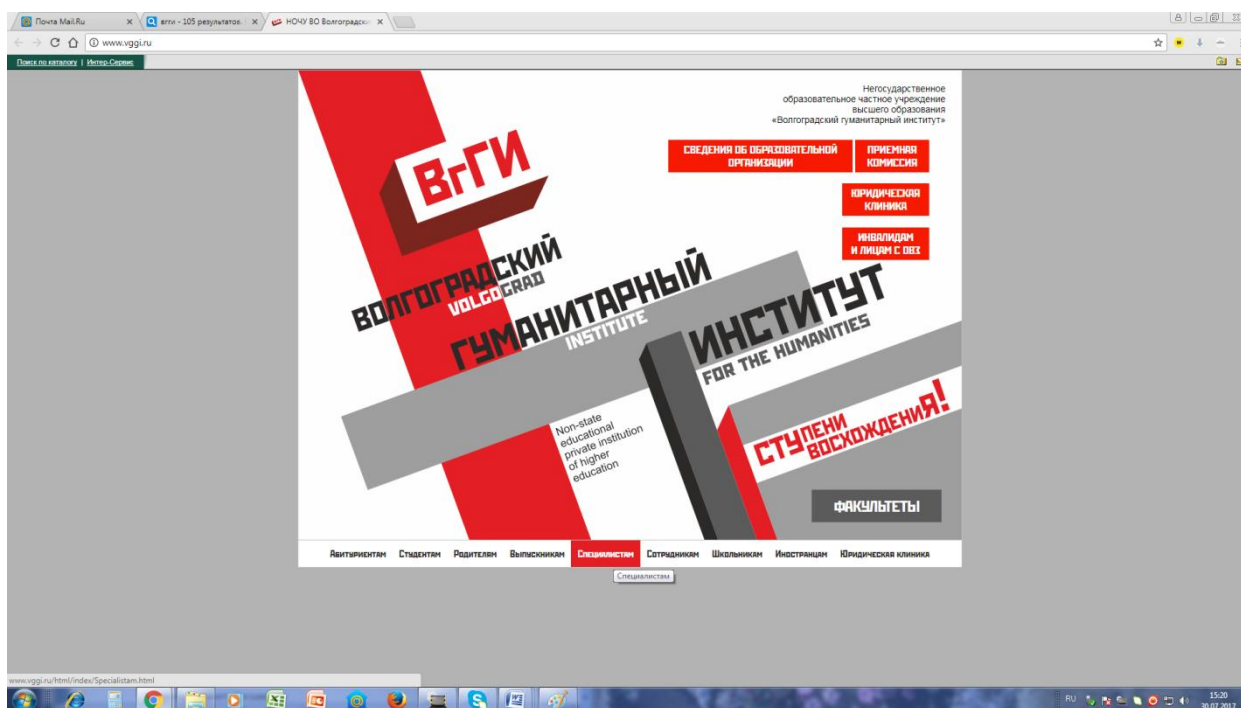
Почта Mail.Ru ×
вгги - 105 результатов. ×
НОЧУ ВО Волгоградск ×

www.vggi.ru

Поиск по каталогу | Интер-Сервис

Негосударственное образовательное частное учреждение высшего образования «Волгоградский гуманитарный институт»

СВЕДЕНИЯ ОБ ОБРАЗОВАТЕЛЬНОЙ ОРГАНИЗАЦИИ

ПРИЕМНАЯ КОМИССИЯ

ЮРИДИЧЕСКАЯ КЛИНИКА

ИНВАЛИДАМ И ЛИЦАМ С ОВЗ

ВгГИ

ВОЛГОГРАДСКИЙ VOLGOGRAD ГУМАНИТАРНЫЙ INSTITUTE ИНСТИТУТ FOR THE HUMANITIES

Non-state educational private institution of higher education

СТУПЕНИ ВОСХОЖДЕНИЯ!

ФАКУЛЬТЕТЫ

Абитуриентам Студентам Родителям Выпускникам Специалистам Сотрудникам Школьникам Иностранцам Юридическая клиника

Специалистам

www.vggi.ru/html/index/Specialistam.html

RU 15:20 30.07.2017